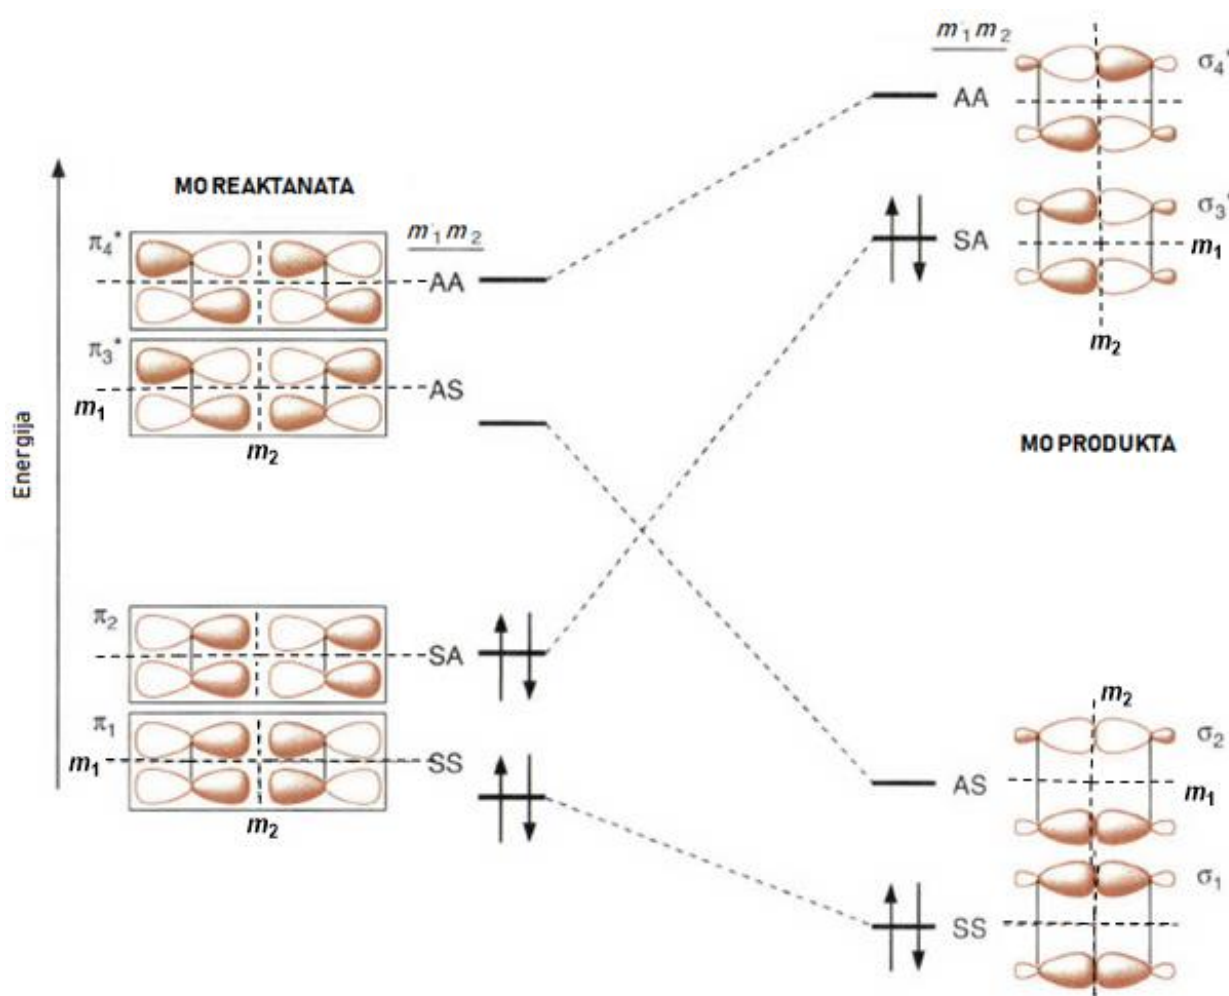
$m_1 m_2$

AA $\sigma_4^*$

SA $\sigma_3^*$

$m_1$

$m_2$

Energija

MO REAKTANATA

$\pi_4^*$

$m_1 m_2$

AA

$\pi_3^*$

AS

$m_1$

$m_2$

MO PRODUKTA

$\pi_2$

SA

$\pi_1$

$m_1$

SS

$m_2$

$m_2$

$\sigma_2$

AS

$m_1$

$\sigma_1$

SS